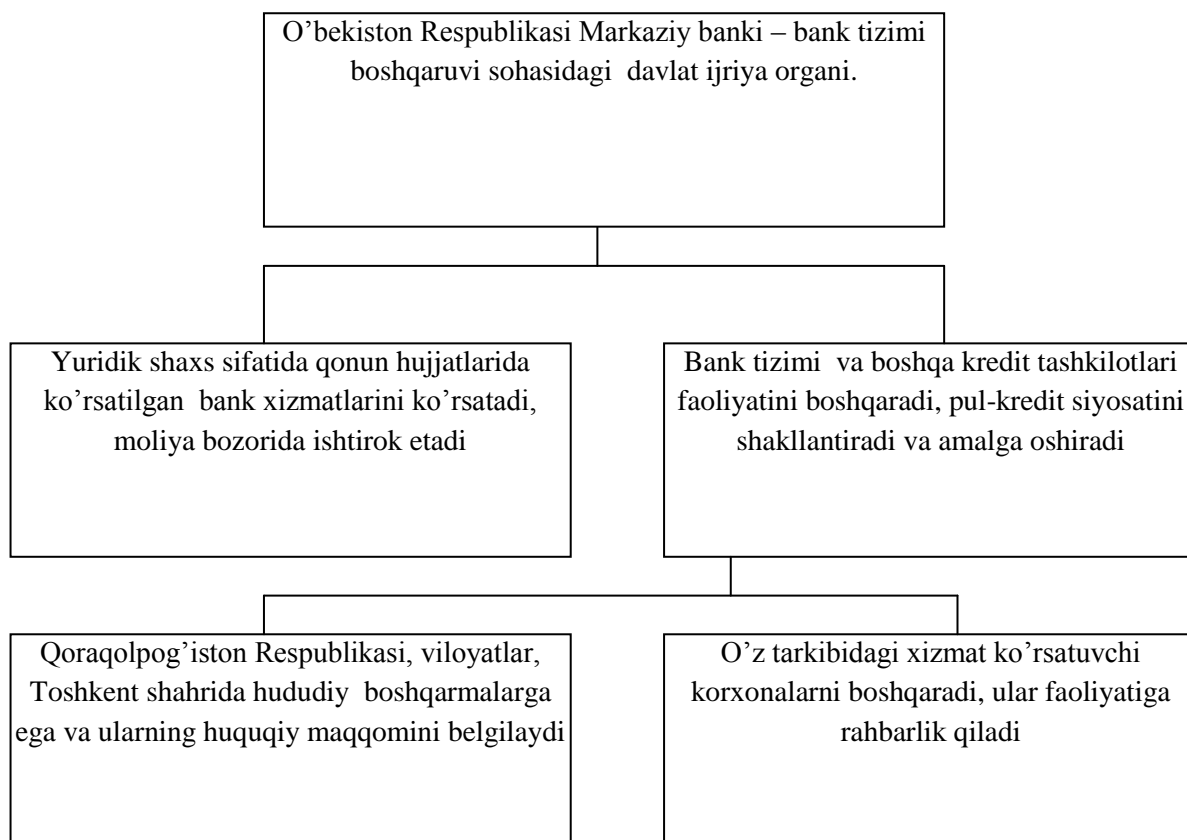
O’bekiston Respublikasi Markaziy banki – bank tizimi boshqaruvi sohasidagi davlat ijriya organi.

Yuridik shaxs sifatida qonun hujjatlarida ko’rsatilgan bank xizmatlarini ko’rsatadi, moliya bozorida ishtirok etadi

Bank tizimi va boshqa kredit tashkilotlari faoliyatini boshqaradi, pul-kredit siyosatini shakllantiradi va amalga oshiradi

Qoraqolpog’iston Respublikasi, viloyatlar, Toshkent shahrida hududiy boshqarmalarga ega va ularning huquqiy maqqomini belgilaydi

O’z tarkibidagi xizmat ko’rsatuvchi korxonalarni boshqaradi, ular faoliyatiga rahbarlik qiladi